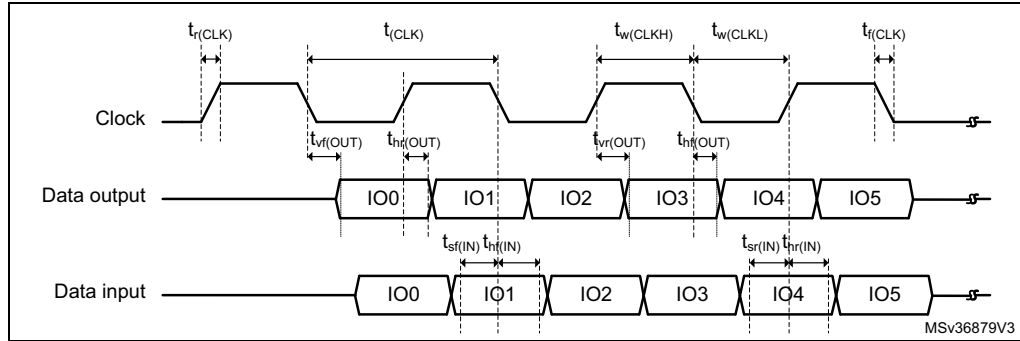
$t_{r(CLK)}$
$t_{(CLK)}$
$t_{w(CLKH)}$
$t_{w(CLKL)}$
$t_{f(CLK)}$
Clock
$t_{vf(OUT)}$
$t_{hr(OUT)}$
$t_{vr(OUT)}$
$t_{hf(OUT)}$
Data output
IO0
IO1
IO2
IO3
IO4
IO5
$t_{sf(IN)}$
$t_{hf(IN)}$
$t_{sr(IN)}$
$t_{hr(IN)}$
Data input
IO0
IO1
IO2
IO3
IO4
IO5
MSv36879V3